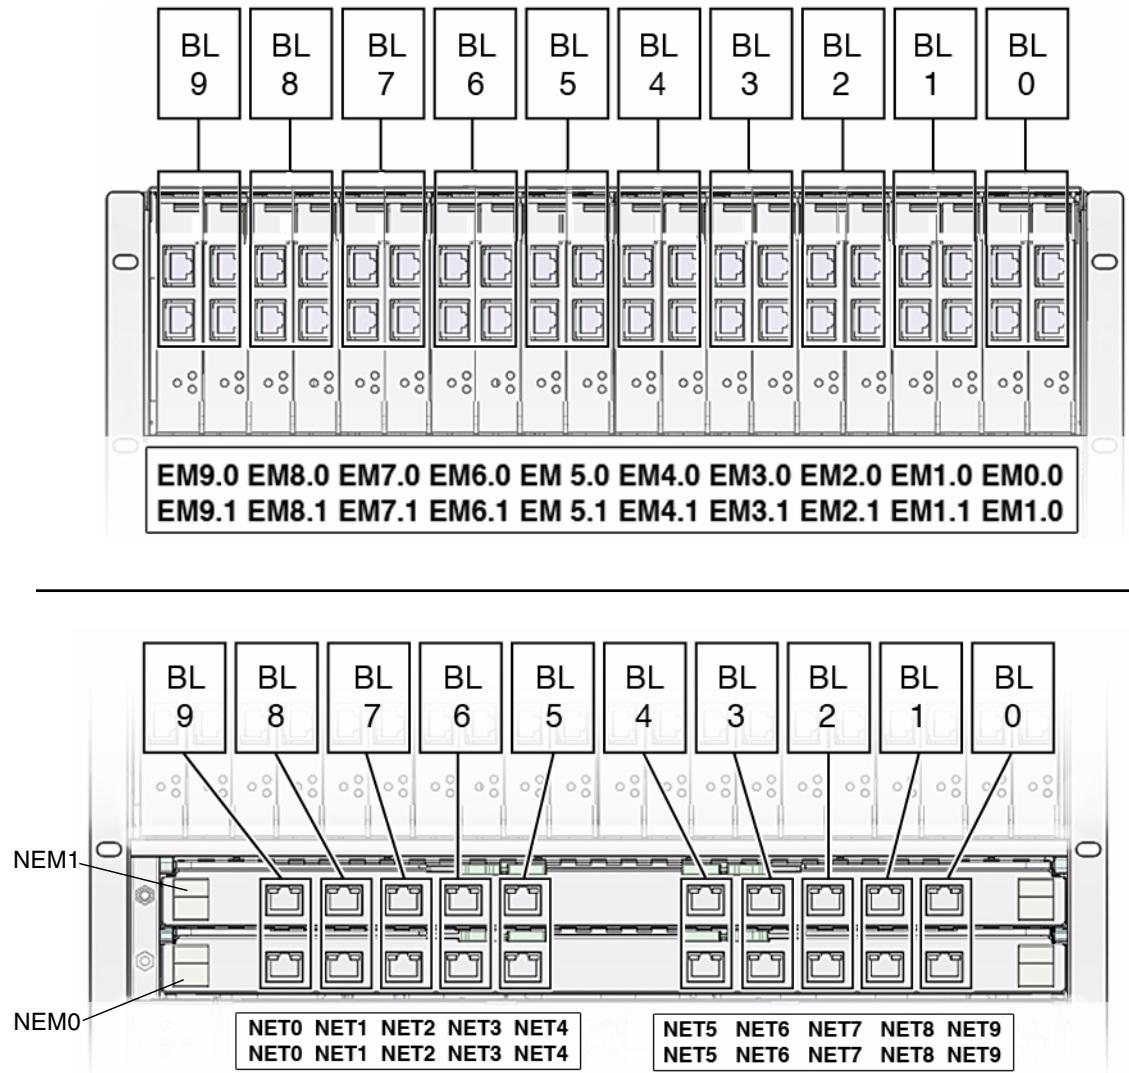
BL 9 BL 8 BL 7 BL 6 BL 5 BL 4 BL 3 BL 2 BL 1 BL 0

EM9.0 EM8.0 EM7.0 EM6.0 EM 5.0 EM4.0 EM3.0 EM2.0 EM1.0 EM0.0
EM9.1 EM8.1 EM7.1 EM6.1 EM 5.1 EM4.1 EM3.1 EM2.1 EM1.1 EM1.0

BL 9 BL 8 BL 7 BL 6 BL 5 BL 4 BL 3 BL 2 BL 1 BL 0

NEM1

NEM0

NET0 NET1 NET2 NET3 NET4
NET0 NET1 NET2 NET3 NET4

NET5 NET6 NET7 NET8 NET9
NET5 NET6 NET7 NET8 NET9